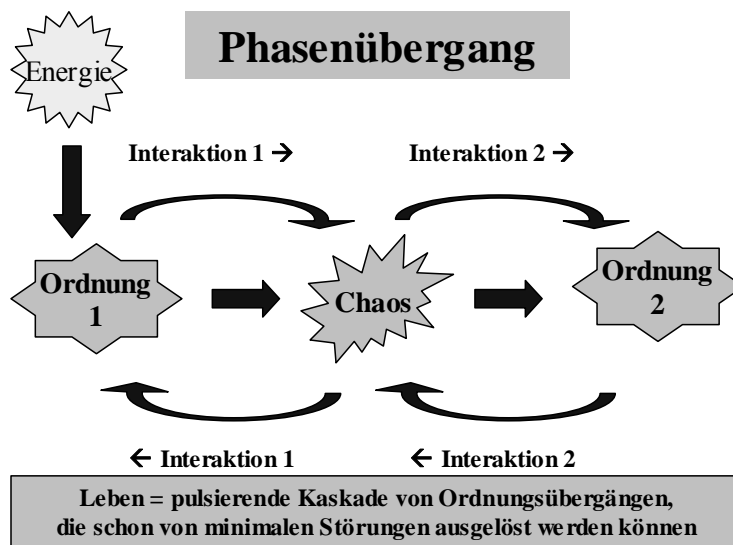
Phasenübergang

Energie

Interaktion 1 →

Interaktion 2 →

Ordnung 1

Chaos

Ordnung 2

← Interaktion 1

← Interaktion 2

Leben = pulsierende Kaskade von Ordnungsübergängen, die schon von minimalen Störungen ausgelöst werden können